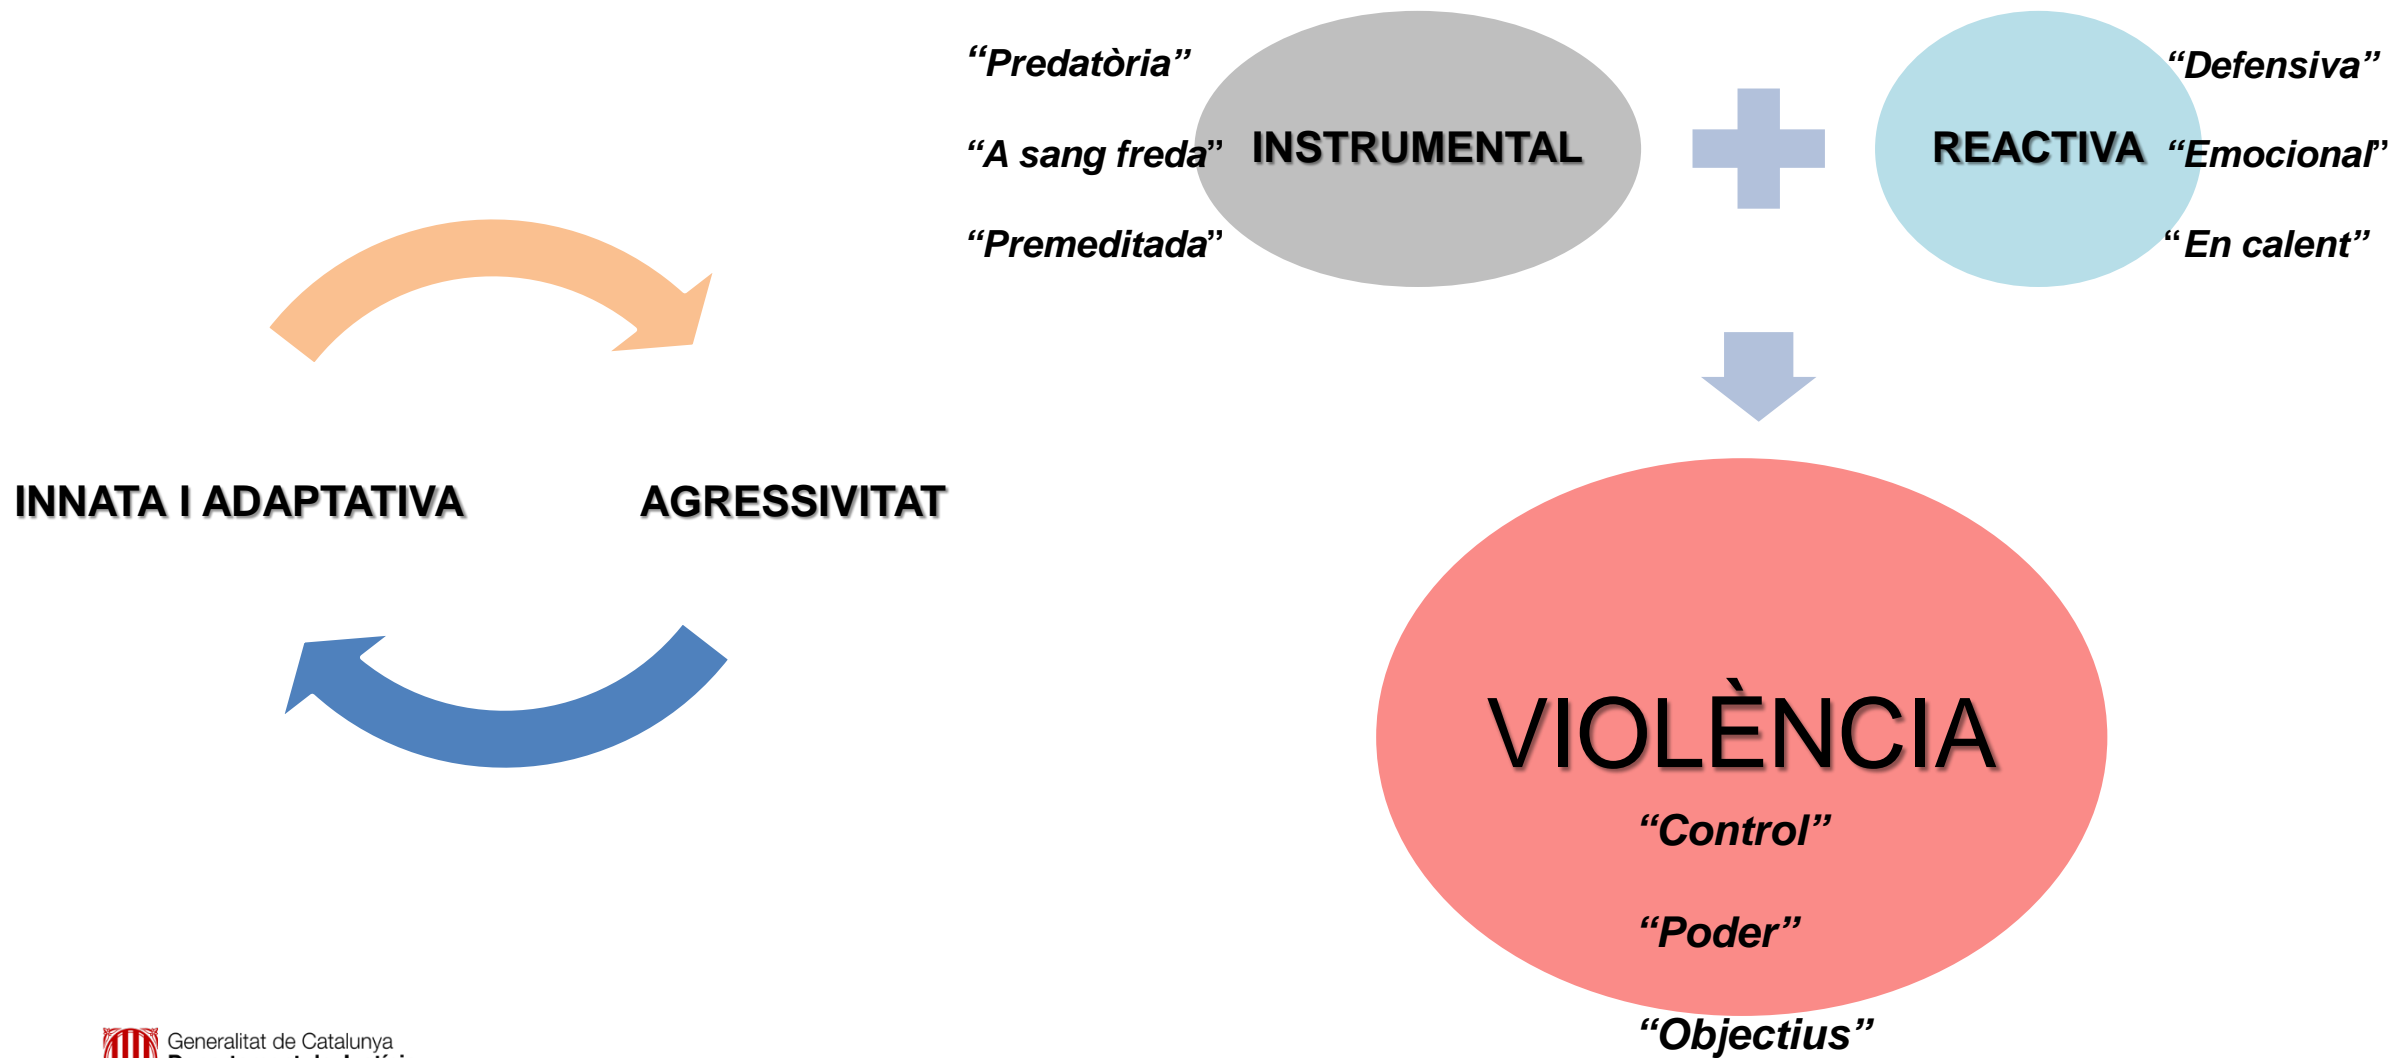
“Predatòria”

“A sang freda”

“Premeditada”

INSTRUMENTAL

REACTIVA

“Defensiva”

“Emocional”

“En calent”

INNATA I ADAPTATIVA

AGRESSIVITAT

VIOLÈNCIA

“Control”

“Poder”

“Objectius”

Generalitat de Catalunya
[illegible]